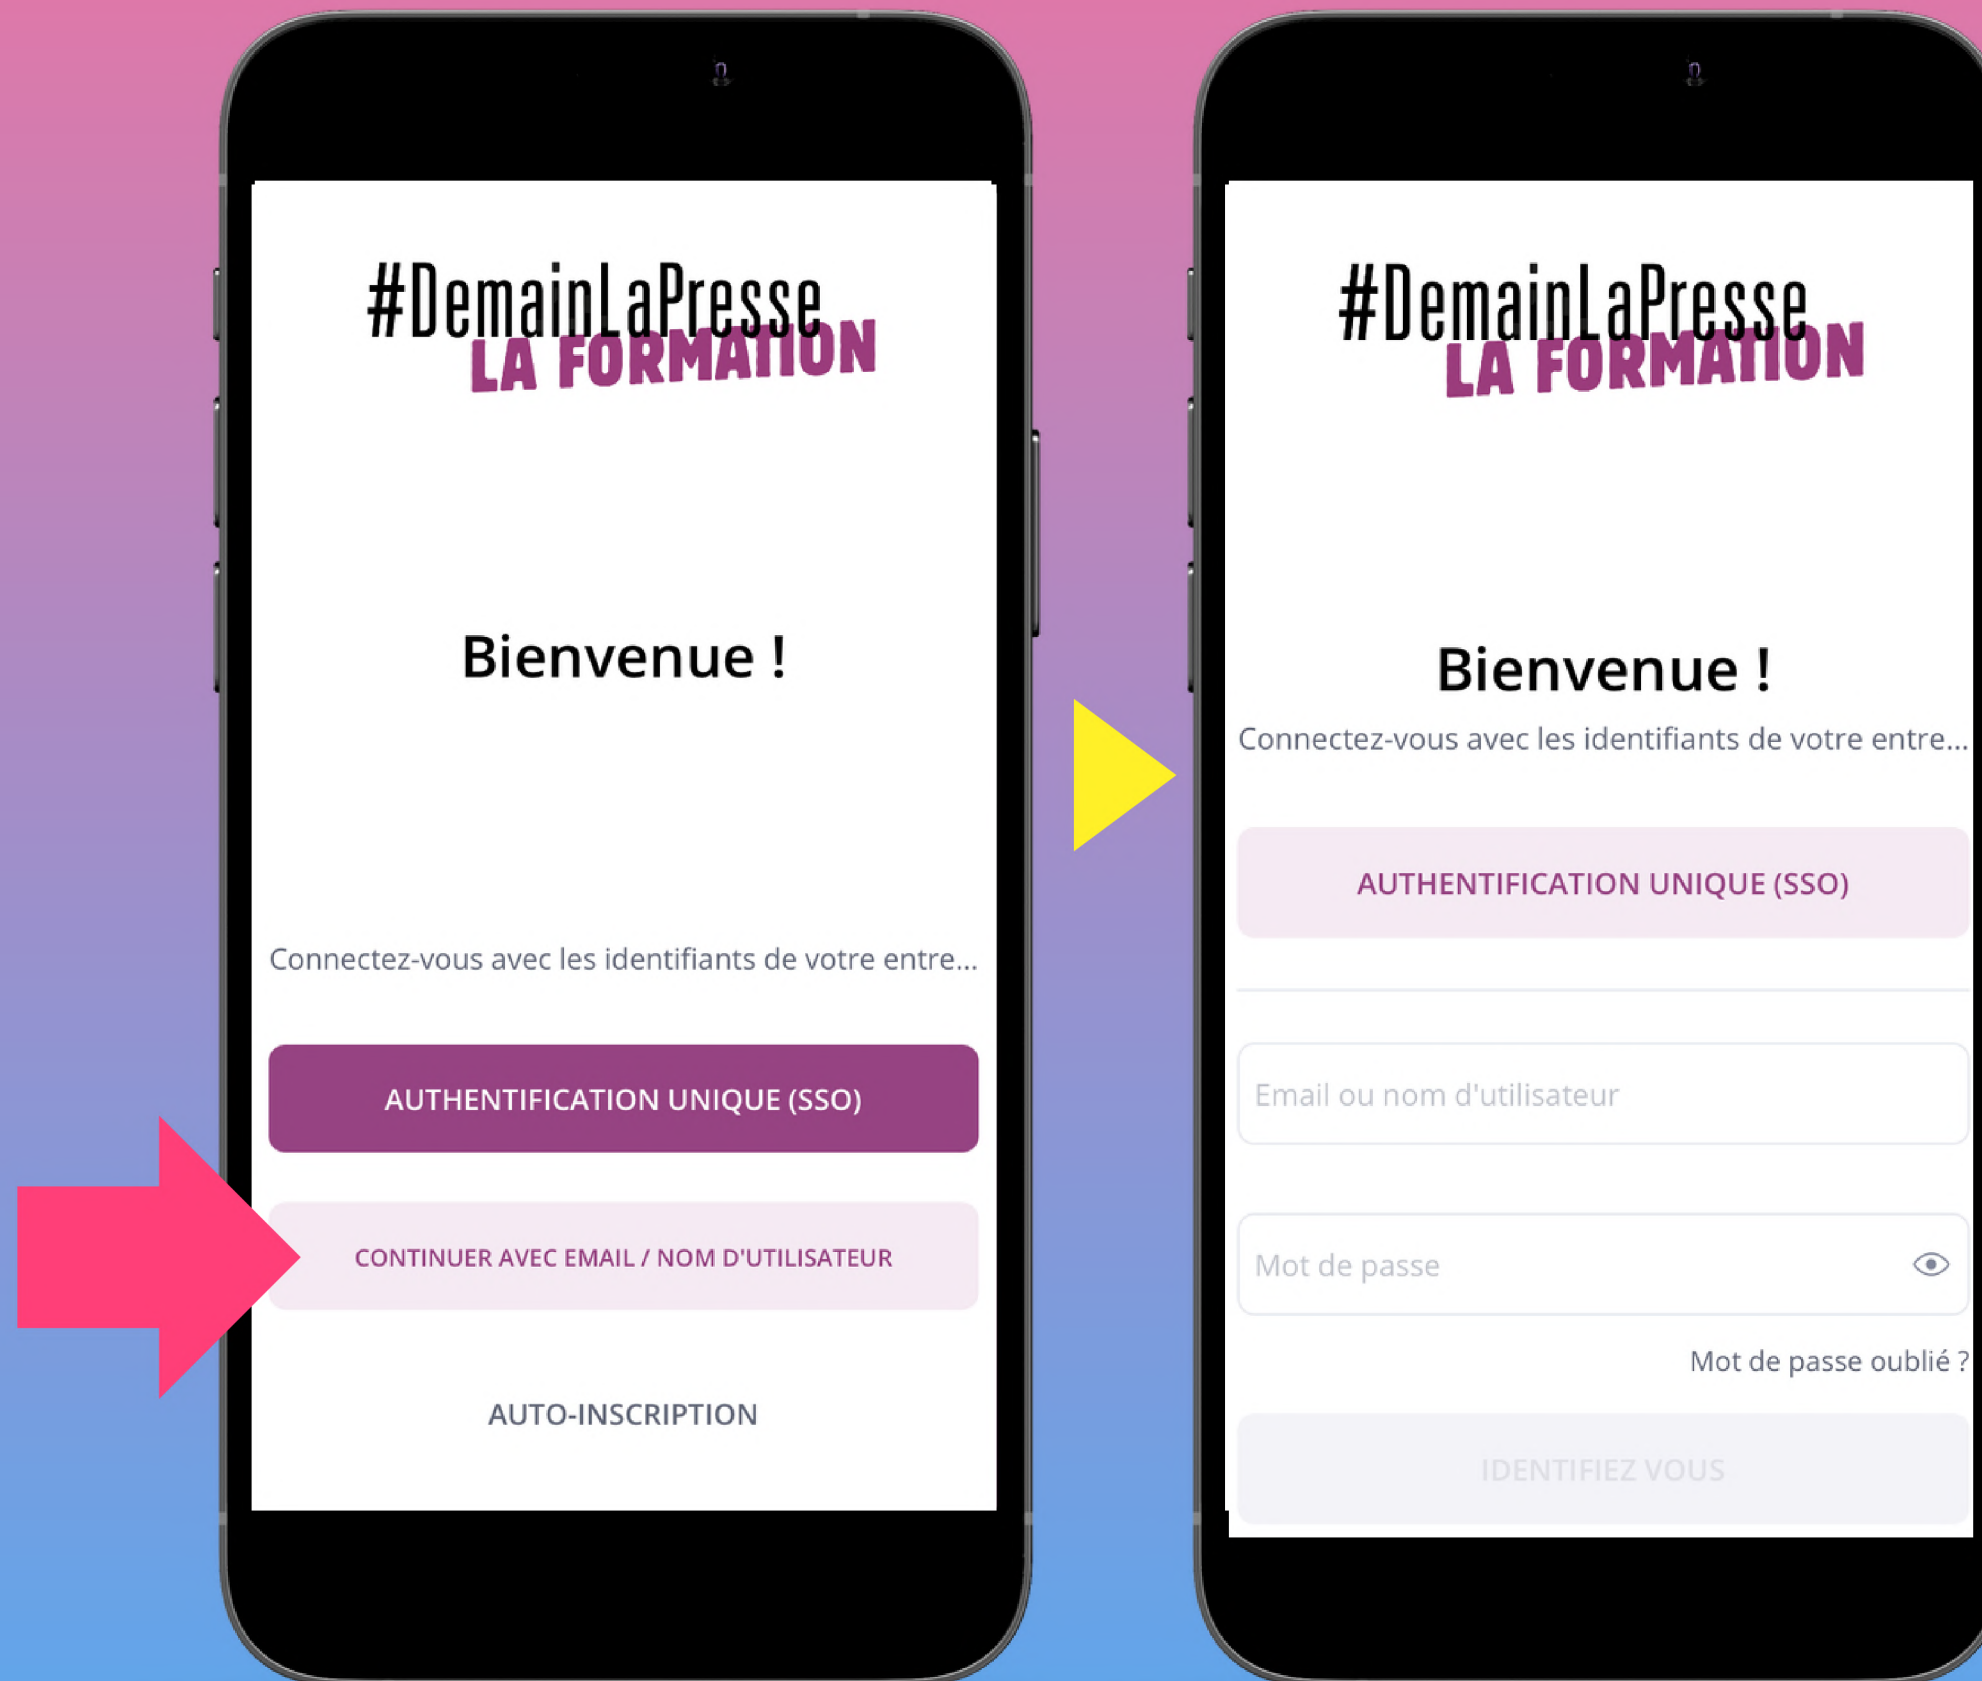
#DemainLaPresse
LA FORMATION

Bienvenue !

Connectez-vous avec les identifiants de votre entre...

AUTHENTIFICATION UNIQUE (SSO)

CONTINUER AVEC EMAIL / NOM D'UTILISATEUR

AUTO-INSCRIPTION

#DemainLaPresse
LA FORMATION

Bienvenue !

Connectez-vous avec les identifiants de votre entre...

AUTHENTIFICATION UNIQUE (SSO)

Email ou nom d'utilisateur

Mot de passe

Mot de passe oublié ?

IDENTIFIEZ VOUS